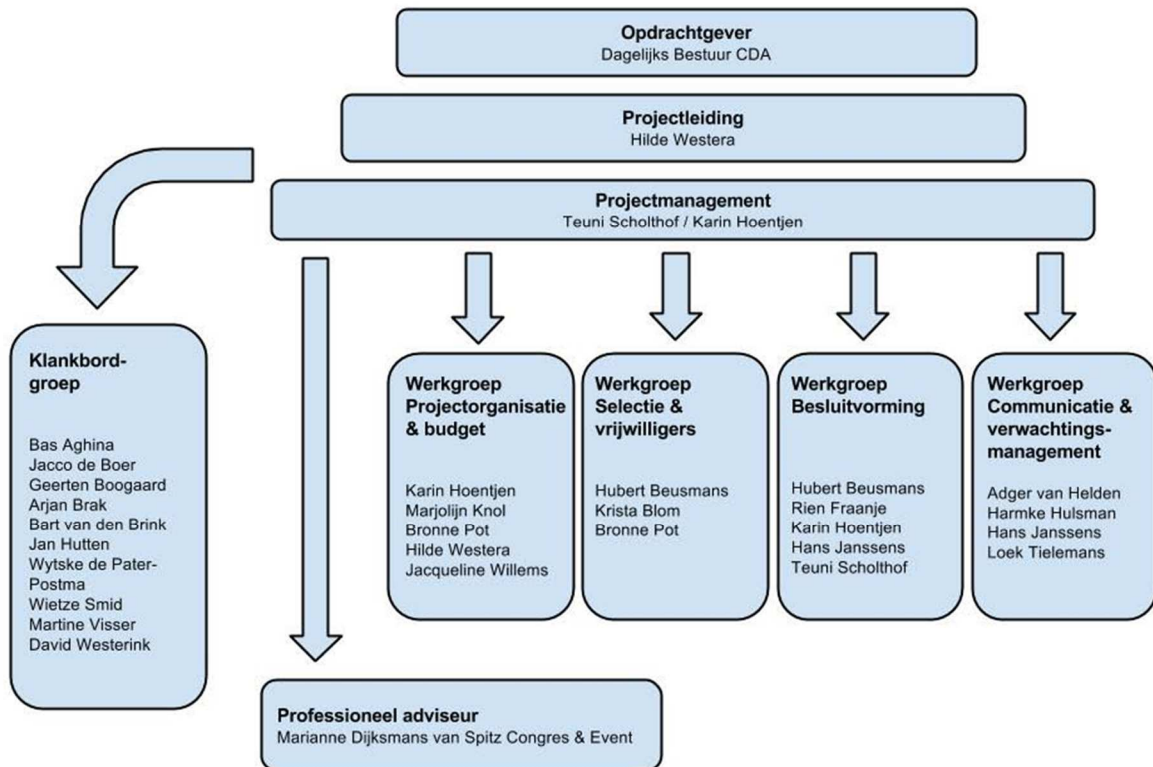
Opdrachtgever
Dagelijks Bestuur CDA

Projectleiding
Hilde Westera

Projectmanagement
Teuni Scholthof / Karin Hoentjen

Klankbordgroep

Bas Aghina
Jacco de Boer
Geerten Boogaard
Arjan Brak
Bart van den Brink
Jan Hutten
Wytske de Pater-Postma
Wietze Smid
Martine Visser
David Westerink

Werkgroep Projectorganisatie & budget

Karin Hoentjen
Marjolijn Knol
Bronne Pot
Hilde Westera
Jacqueline Willems

Werkgroep Selectie & vrijwilligers

Hubert Beusmans
Krista Blom
Bronne Pot

Werkgroep Besluitvorming

Hubert Beusmans
Rien Fraanje
Karin Hoentjen
Hans Janssens
Teuni Scholthof

Werkgroep Communicatie & verwachtingsmanagement

Adger van Helden
Harmke Hulsman
Hans Janssens
Loek Tielemans

Professioneel adviseur
Marianne Dijksmans van Spitz Congres & Event